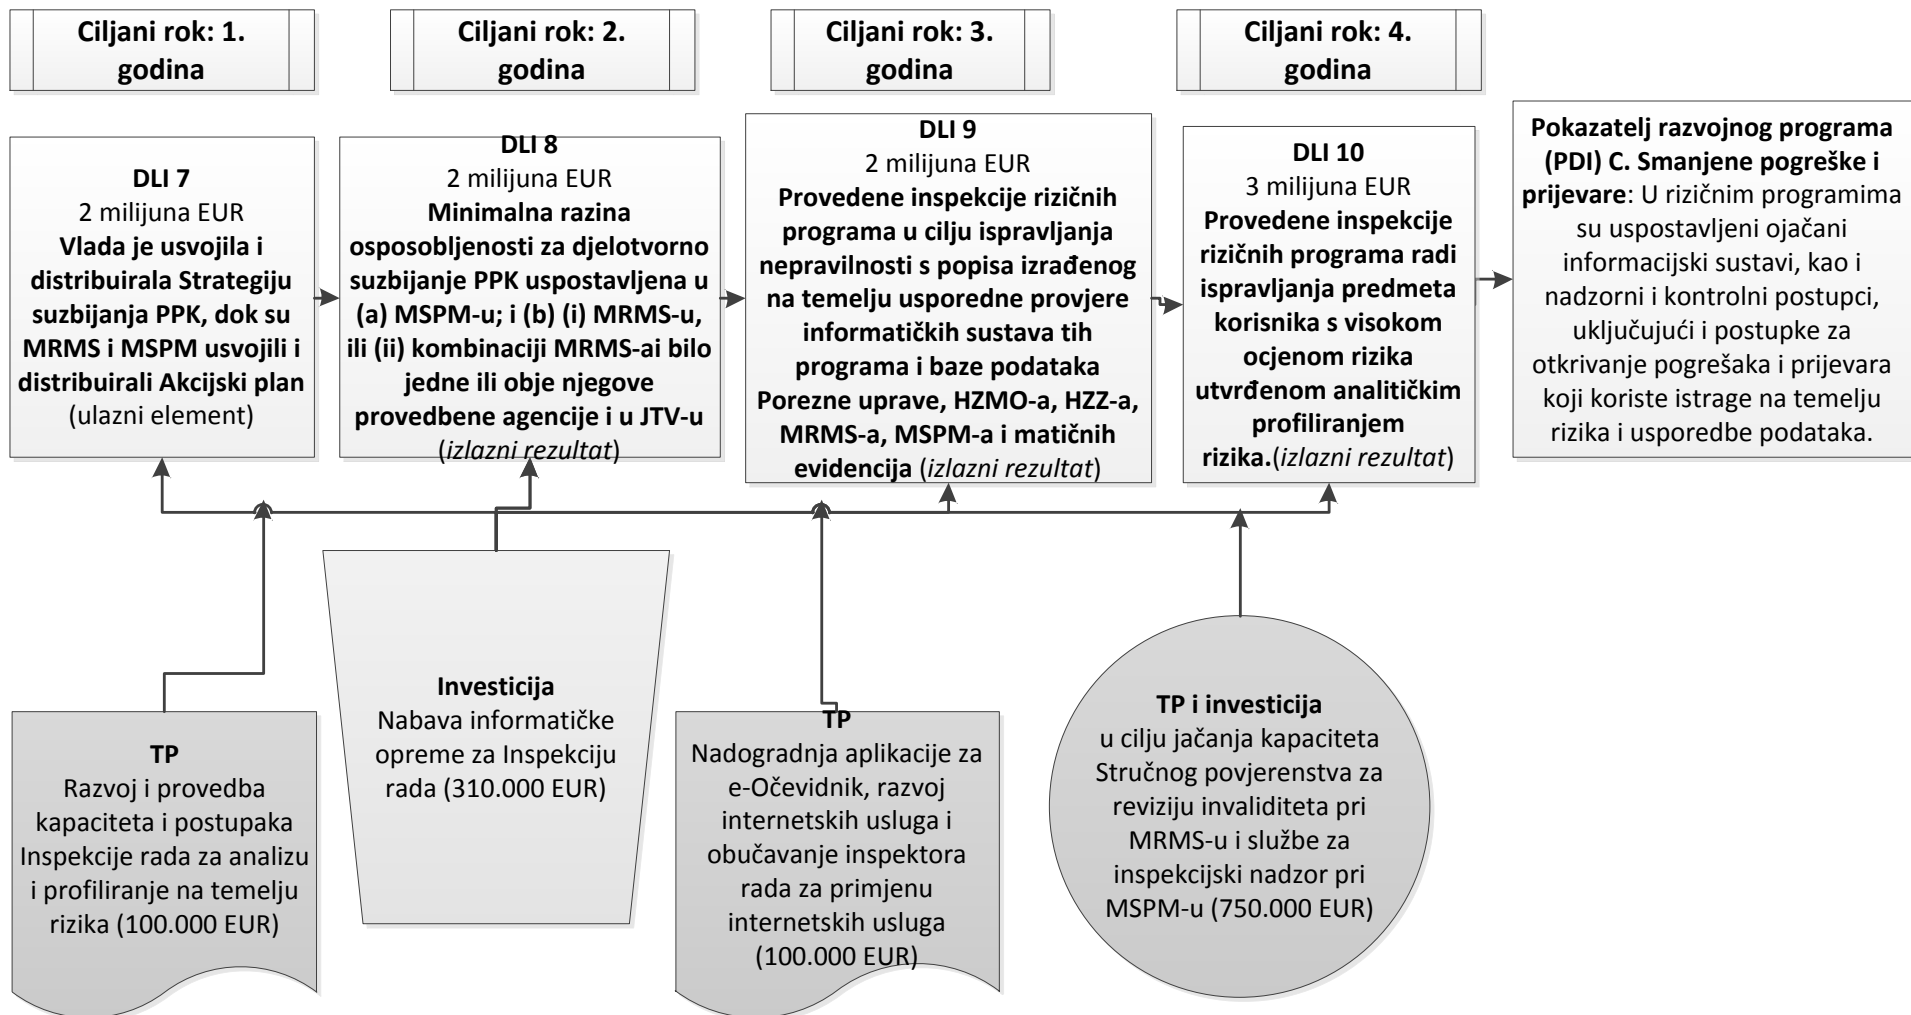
Ciljani rok: 1. godina

Ciljani rok: 2. godina

Ciljani rok: 3. godina

Ciljani rok: 4. godina

DLI 7
2 milijuna EUR
Vlada je usvojila i distribuirala Strategiju suzbijanja PPK, dok su MRMS i MSPM usvojili i distribuirali Akcijski plan (ulazni element)

DLI 8
2 milijuna EUR
Minimalna razina osposobljenosti za djelotvorno suzbijanje PPK uspostavljena u (a) MSPM-u; i (b) (i) MRMS-u, ili (ii) kombinaciji MRMS-ai bilo jedne ili obje njegove provedbene agencije i u JTV-u (izlazni rezultat)

DLI 9
2 milijuna EUR
Provedene inspekcije rizičnih programa u cilju ispravljanja nepravilnosti s popisa izrađenog na temelju usporedne provjere informatičkih sustava tih programa i baze podataka Porezne uprave, HZMO-a, HZZ-a, MRMS-a, MSPM-a i matičnih evidencija (izlazni rezultat)

DLI 10
3 milijuna EUR
Provedene inspekcije rizičnih programa radi ispravljanja predmeta korisnika s visokom ocjenom rizika utvrđenom analitičkim profiliranjem rizika.(izlazni rezultat)

Pokazatelj razvojnog programa (PDI) C. Smanjene pogreške i prijevare: U rizičnim programima su uspostavljeni ojačani informacijski sustavi, kao i nadzorni i kontrolni postupci, uključujući i postupke za otkrivanje pogrešaka i prijevara koji koriste istrage na temelju rizika i usporedbe podataka.

TP
Razvoj i provedba kapaciteta i postupaka Inspekcije rada za analizu i profiliranje na temelju rizika (100.000 EUR)

Investicija
Nabava informatičke opreme za Inspekciju rada (310.000 EUR)

TP
Nadogradnja aplikacije za e-Očevidnik, razvoj internetskih usluga i obučavanje inspektora rada za primjenu internetskih usluga (100.000 EUR)

TP i investicija
u cilju jačanja kapaciteta Stručnog povjerenstva za reviziju invaliditeta pri MRMS-u i službe za inspekcijski nadzor pri MSPM-u (750.000 EUR)